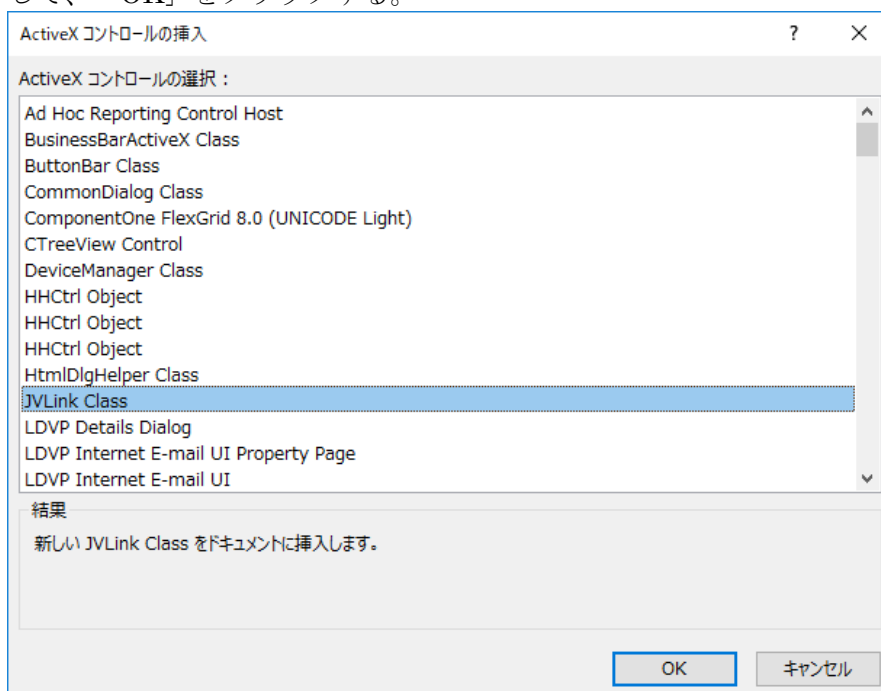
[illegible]「OK」をクリックする。

ActiveX コントロールの挿入

?

ActiveX コントロールの選択：

Ad Hoc Reporting Control Host
BusinessBarActiveX Class
ButtonBar Class
CommonDialog Class
ComponentOne FlexGrid 8.0 (UNICODE Light)
CTreeView Control
DeviceManager Class
HHCtrl Object
HHCtrl Object
HHCtrl Object
HtmlDlgHelper Class
JVLink Class
LDVP Details Dialog
LDVP Internet E-mail UI Property Page
LDVP Internet E-mail UI

結果

新しい JVLink Class をドキュメントに挿入します。

OK

キャンセル